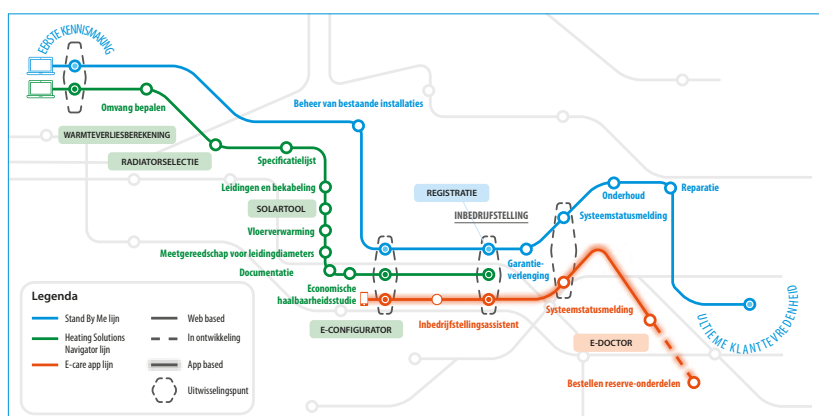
EERSTE KENNISMAKING

Omvang bepalen

WARMTEVERLIESBEREKENING

RADIATORSELECTIE

Beheer van bestaande installaties

Specificatielijst

Leidingen en bekabeling

SOLARTOOL

Vloerverwarming

Meetgereedschap voor leidingdiameters

Documentatie

REGISTRATIE

INBEDRIJFSTELLING

Garantieverlenging

Onderhoud

Reparatie

Systeemstatusmelding

Economische haalbaarheidsstudie

E-CONFIGURATOR

Inbedrijfstellingsassistent

Systeemstatusmelding

E-DOCTOR

Bestellen reserve-onderdelen

ULTIEME KLANTTEVREDENHEID

Legenda

Stand By Me lijn

Heating Solutions Navigator lijn

E-care app lijn

Web based

In ontwikkeling

App based

Uitwisselingspunt